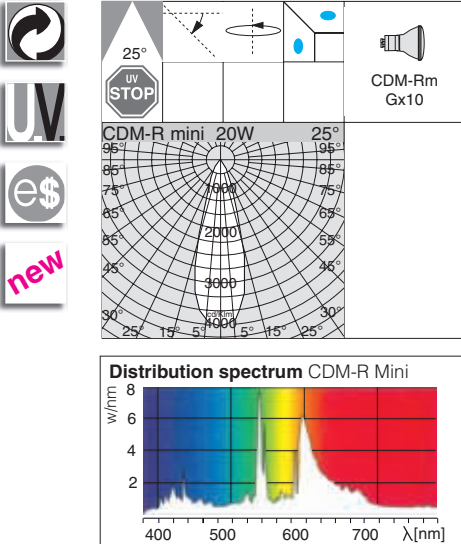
U.V.

e$

new

25°

UV STOP

CDM-Rm Gx10

CDM-R mini 20W 25°

95° 95°
85° 85°
75° 75°
65° 65°
55° 55°
45° 45°
30° 30°
25° 15° 5° 5° 15° 25°

1000
2000
3000
cd/klm
4000

Distribution spectrum CDM-R Mini

w/nm

8
6
4
2

400 500 600 700 λ[nm]